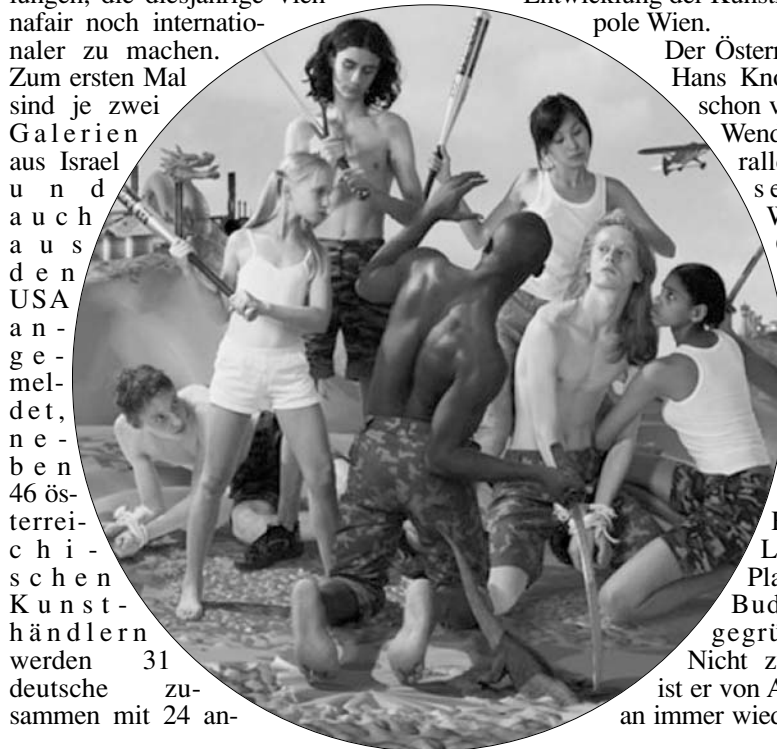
langen, die diesjährige Vien nafair noch internationaler zu machen. Zum ersten Mal sind je zwei Galerien aus Israel und auch aus den USA angemeldet, neben 46 österreichischen Kunsthändlern werden 31 deutsche zusammen mit 24 an-

Entwicklung der Kunst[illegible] pole Wien.

Der Östern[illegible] Hans Kno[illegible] schon v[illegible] Wend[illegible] ralle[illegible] se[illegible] W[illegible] ([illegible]

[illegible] L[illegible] Pla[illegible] Bud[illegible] gegrü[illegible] Nicht z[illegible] ist er von A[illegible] an immer wied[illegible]